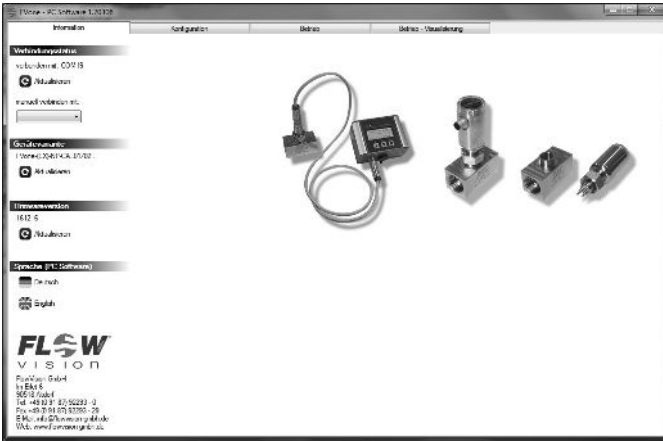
FVone - PC Software 1.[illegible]

Information | Konfiguration | Betrieb | Betrieb - Visualisierung

Verbindungsstatus

verbunden mit: COM 13

Aktualisieren

manuell verbinden mit:

Geräteparameter

FVone-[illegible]

Aktualisieren

Firmwareversion

16.12.15

Aktualisieren

Sprache (PC Software)

Deutsch

English

FLOW
VISION

FlowVision GmbH
Im Erlet 6
90518 Altdorf
Tel. +49 (0) 91 87 / 92293 - 0
Fax +49 (0) 91 87 / 92293 - 29
E-Mail: info@flowvision-gmbh.de
Web: www.flowvision-gmbh.de